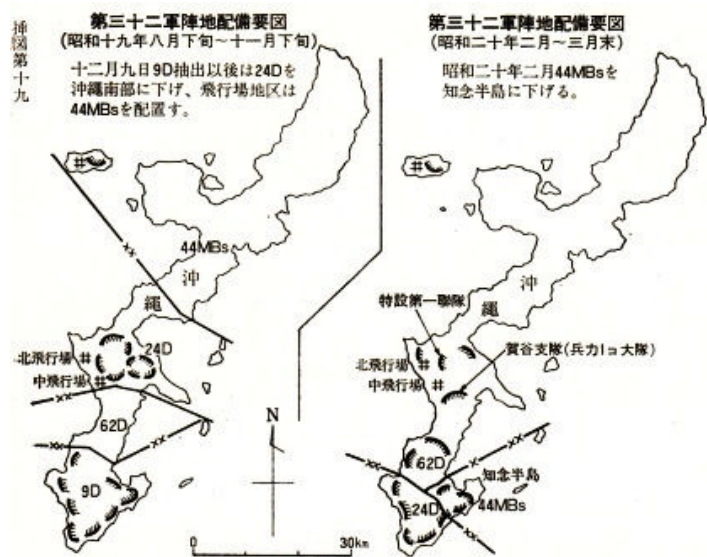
挿図第十九

第三十二軍陣地配備要図
(昭和十九年八月下旬～十一月下旬)

十二月九日9D抽出以後は24Dを沖縄南部に下げ、飛行場地区は44MBsを配置す。

44MBs
沖
縄
北飛行場
中飛行場
24D
62D
9D

第三十二軍陣地配備要図
(昭和二十年二月～三月末)

昭和二十年二月44MBsを知念半島に下げる。

沖
縄
特設第一聯隊
賀谷支隊(兵力1/3大隊)
北飛行場
中飛行場
62D
知念半島
24D
44MBs

N
0
30km